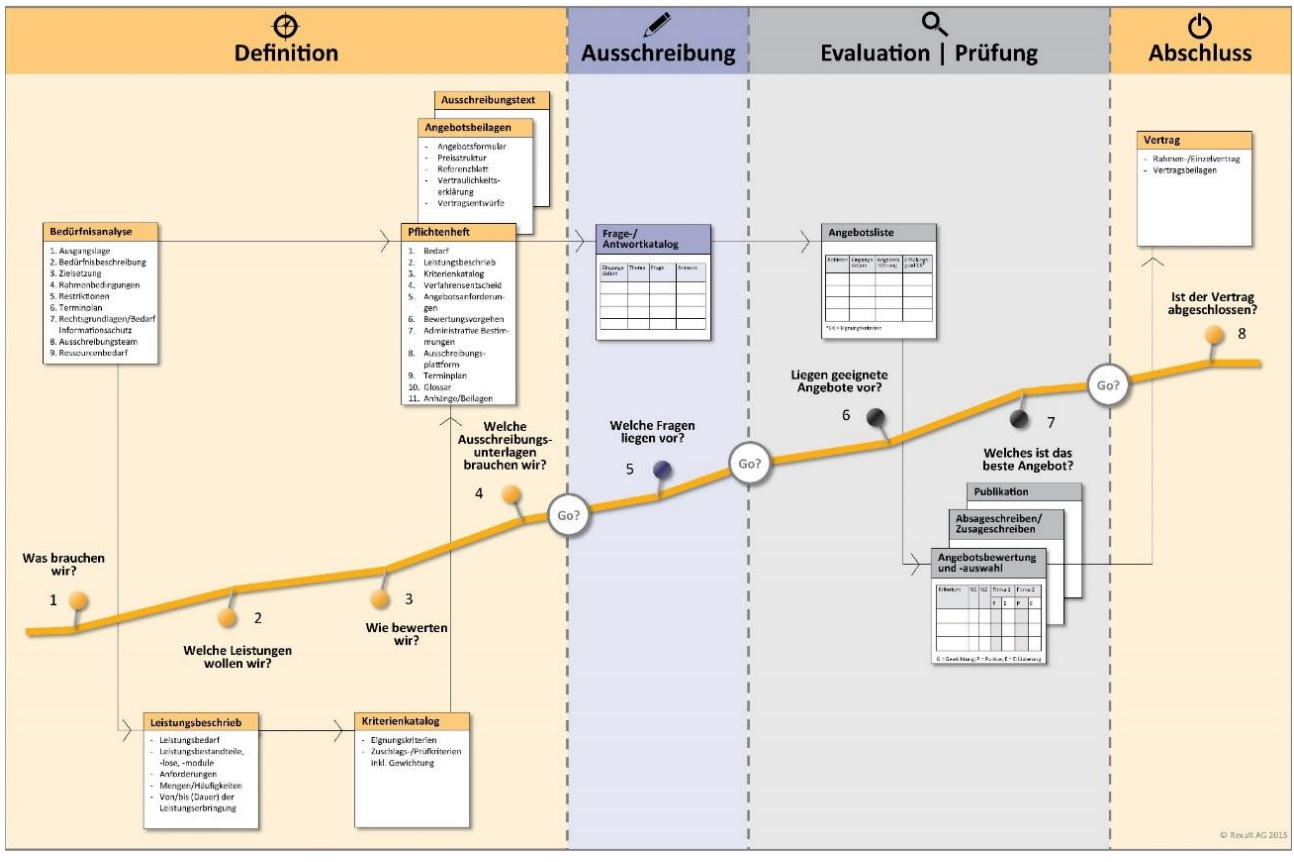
Definition

Ausschreibung

Evaluation | Prüfung

Abschluss

Ausschreibungstext

Angebotsbeilagen
- Angebotsformular
- Preisstruktur
- Referenzblatt
- Vertraulichkeitserklärung
- Vertragsentwürfe

Vertrag
- Rahmen-/Einzelvertrag
- Vertragsbeilagen

Bedürfnisanalyse
1. Ausgangslage
2. Bedürfnisbeschreibung
3. Zielsetzung
4. Rahmenbedingungen
5. Restriktionen
6. Terminplan
7. Rechtsgrundlagen/Bedarf Informationsschutz
8. Ausschreibungsteam
9. Ressourcenbedarf

Pflichtenheft
1. Bedarf
2. Leistungsbeschrieb
3. Kriterienkatalog
4. Verfahrensentscheid
5. Angebotsanforderungen
6. Bewertungsvorgehen
7. Administrative Bestimmungen
8. Ausschreibungsplattform
9. Terminplan
10. Glossar
11. Anhänge/Beilagen

Frage-/ Antwortkatalog

| Eingangsdatum | Thema | Frage | Antwort |
|---|---|---|---|
| | | | |
| | | | |
| | | | |
| | | | |

Angebotsliste

| Anbieter | Eingangsdatum | Angebotsöffnung | Erfüllungsgrad EK* |
|---|---|---|---|
| | | | |
| | | | |
| | | | |

*EK = Eignungskriterien

Ist der Vertrag abgeschlossen?

8

Go?

Liegen geeignete Angebote vor?

6

7

Welches ist das beste Angebot?

Welche Fragen liegen vor?

5

Go?

Welche Ausschreibungsunterlagen brauchen wir?

4

Go?

Publikation

Absageschreiben/ Zusageschreiben

Angebotsbewertung und -auswahl

| Kriterium | NG | GZ | Firma 1 | | Firma 2 | |
|---|---|---|---|---|---|---|
| | | | P | E | P | E |
| | | | | | | |
| | | | | | | |
| | | | | | | |

G = Gewichtung; P = Punkte; E = Erfüllung

Was brauchen wir?

1

2

Welche Leistungen wollen wir?

3

Wie bewerten wir?

Leistungsbeschrieb
- Leistungsbedarf
- Leistungsbestandteile, -lose, -module
- Anforderungen
- Mengen/Häufigkeiten
- Von/bis (Dauer) der Leistungserbringung

Kriterienkatalog
- Eignungskriterien
- Zuschlags-/Prüfkriterien inkl. Gewichtung

© Revalt AG 2015